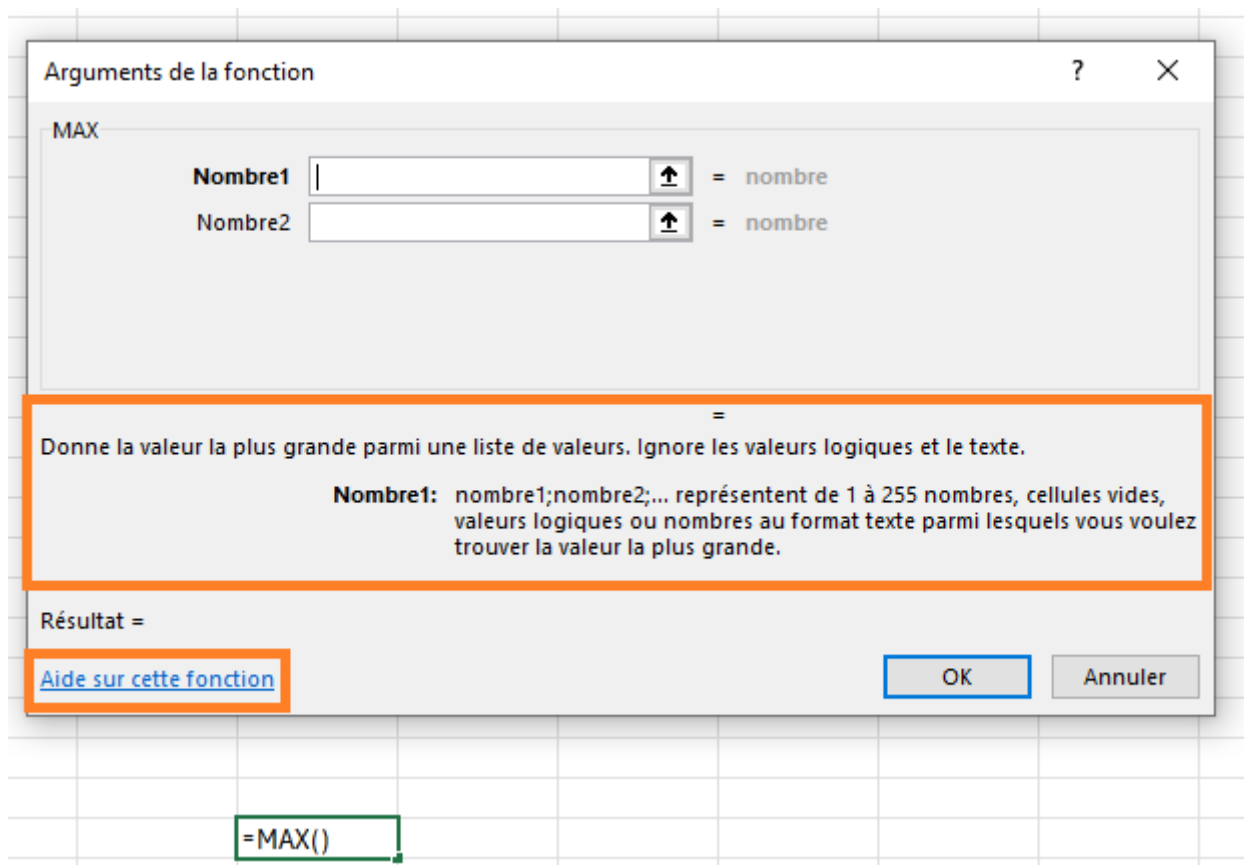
Arguments de la fonction

?

×

MAX

Nombre1 = nombre

Nombre2 = nombre

=

Donne la valeur la plus grande parmi une liste de valeurs. Ignore les valeurs logiques et le texte.

Nombre1: nombre1;nombre2;... représentent de 1 à 255 nombres, cellules vides, valeurs logiques ou nombres au format texte parmi lesquels vous voulez trouver la valeur la plus grande.

Résultat =

Aide sur cette fonction

OK

Annuler

=MAX()